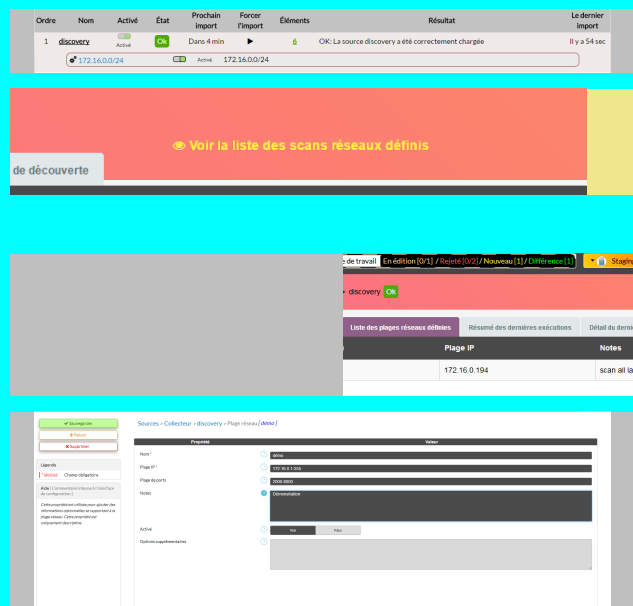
| Ordre | Nom | Activé | État | Prochain import | Forcer l'import | Éléments | Résultat | Le dernier import |
|---|---|---|---|---|---|---|---|---|
| 1 | discovery | Activé | Ok | Dans 4 min | ▶ | 6 | OK: La source discovery a été correctement chargée | Il y a 54 sec |

172.16.0.0/24 Activé 172.16.0.0/24

Voir la liste des scans réseaux définis

de découverte

e de travail En édition [0/1] / Rejeté [0/2] / Nouveau [1] / Différence [1] Staging

discovery Ok

Liste des plages réseaux définies Résumé des dernières exécutions Détail du derni

Plage IP Notes

172.16.0.194 scan all la

Sauvegarder
Retour
Supprimer

Légende
* Valide Champ obligatoire

Aide [ Commentaire interne à l'interface de configuration ]
Cette propriété est utilisée pour ajouter des informations optionnelles se rapportant à la plage réseau. Cette propriété est uniquement descriptive.

Sources > Collecteur > discovery > Plage réseau [ démo ]

| Propriété | Valeur |
|---|---|
| Nom * | démo |
| Plage IP * | 172.16.0.1-255 |
| Plage de ports | 2000-8000 |
| Notes | Démonstration |
| Activé | Vrai Faux |
| Options supplémentaires | |